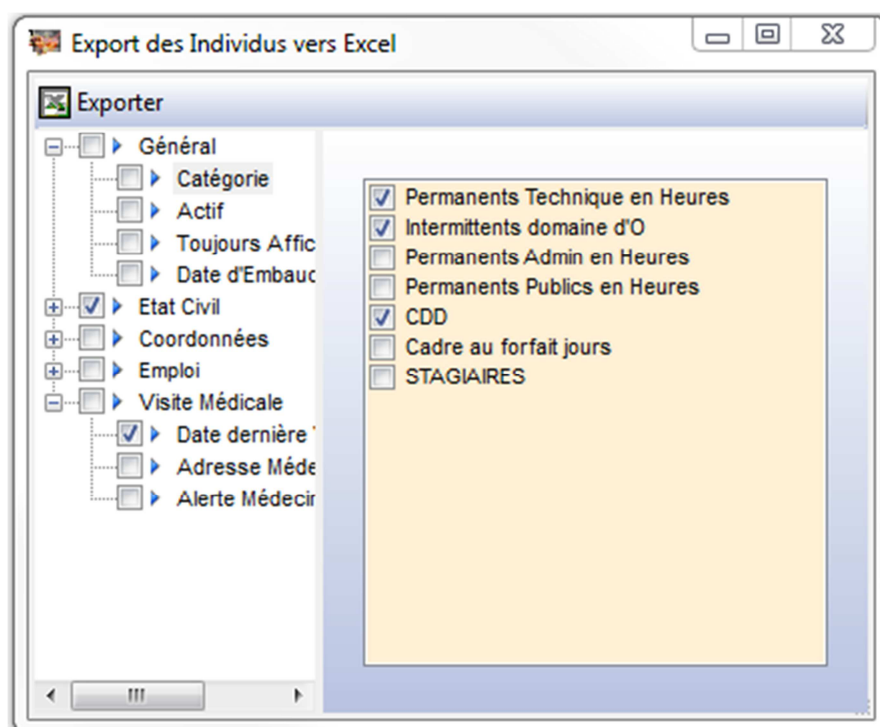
Export des Individus vers Excel

Exporter

Général
Catégorie
Actif
Toujours Affic
Date d'Embauc
Etat Civil
Coordonnées
Emploi
Visite Médicale
Date dernière
Adresse Méde
Alerte Médecir

Permanents Technique en Heures
Intermittents domaine d'O
Permanents Admin en Heures
Permanents Publics en Heures
CDD
Cadre au forfait jours
STAGIAIRES